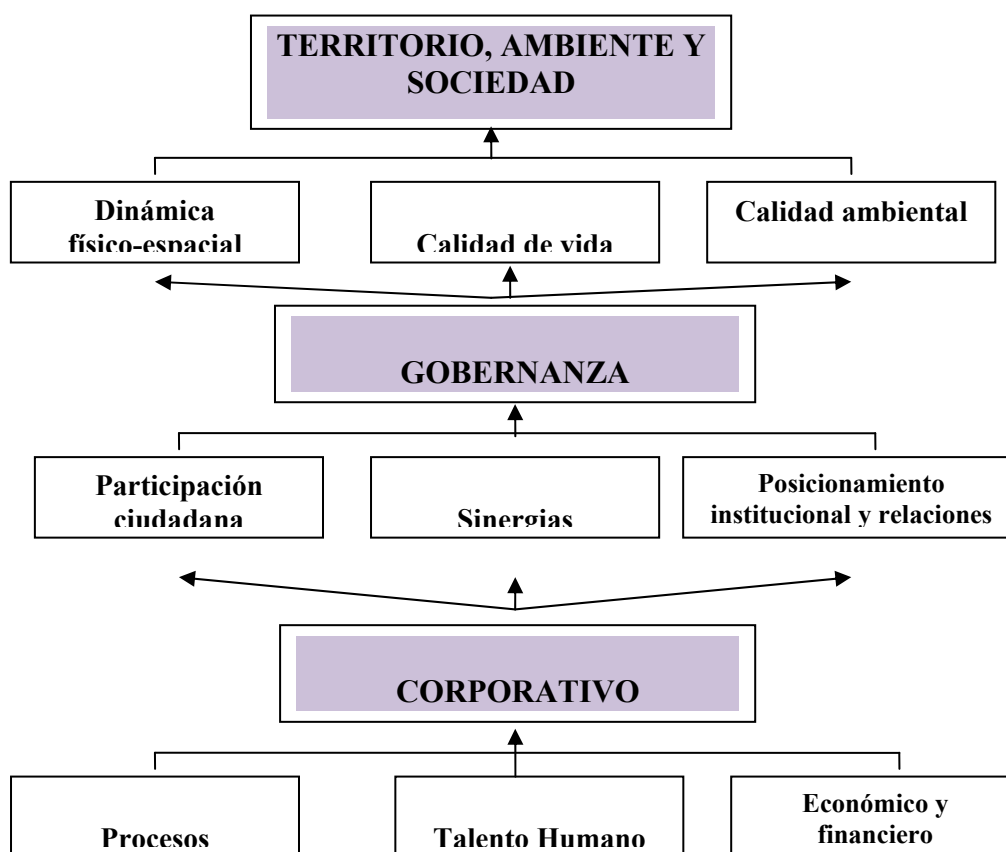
TERRITORIO, AMBIENTE Y SOCIEDAD

Dinámica físico-espacial

Calidad de vida

Calidad ambiental

GOBERNANZA

Participación ciudadana

Sinergias

Posicionamiento institucional y relaciones

CORPORATIVO

Procesos

Talento Humano

Económico y financiero